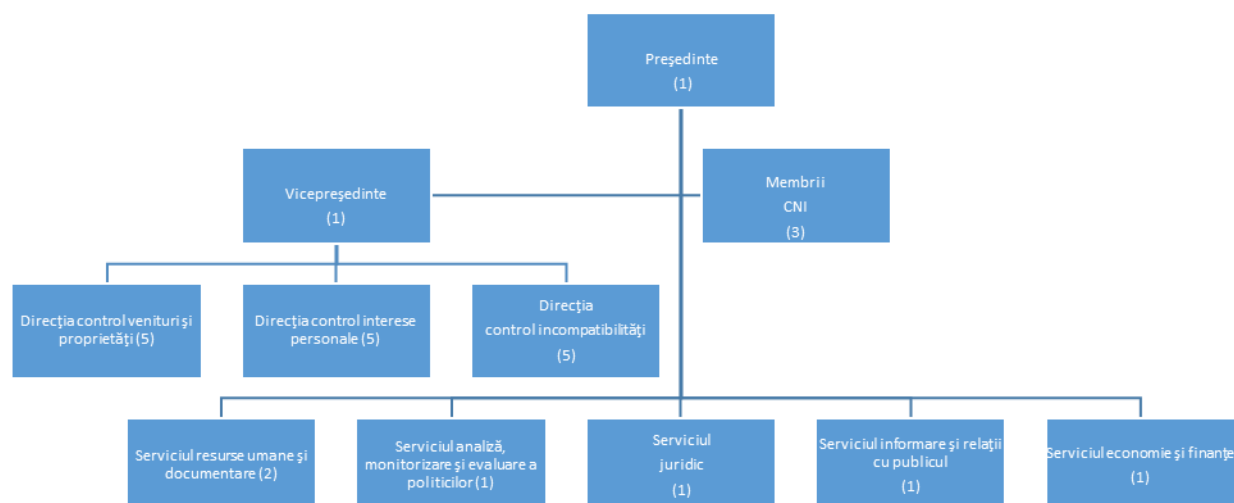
Preşedinte
(1)

Vicepreşedinte
(1)

Membrii
CNI
(3)

Direcţia control venituri şi proprietăţi (5)

Direcţia control interese personale (5)

Direcţia
control incompatibilităţi
(5)

Serviciul resurse umane şi documentare (2)

Serviciul analiză, monitorizare şi evaluare a politicilor (1)

Serviciul
juridic
(1)

Serviciul informare şi relaţii cu publicul
(1)

Serviciul economie şi finanţe
(1)